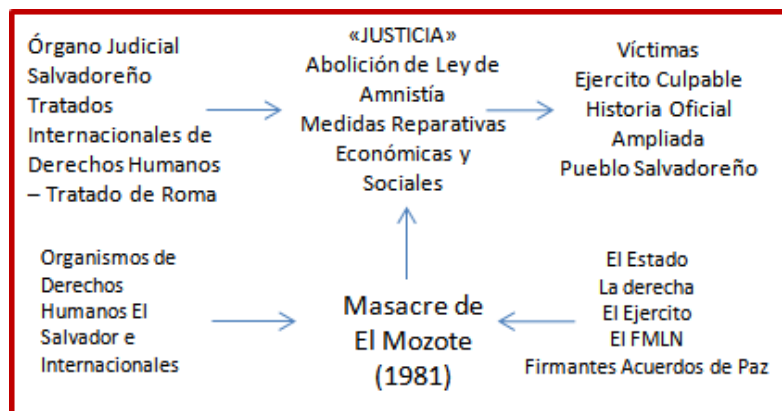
Órgano Judicial Salvadoreño Tratados Internacionales de Derechos Humanos – Tratado de Roma

«JUSTICIA» Abolición de Ley de Amnistía Medidas Reparativas Económicas y Sociales

Víctimas Ejercito Culpable Historia Oficial Ampliada Pueblo Salvadoreño

Organismos de Derechos Humanos El Salvador e Internacionales

Masacre de El Mozote (1981)

El Estado La derecha El Ejercito El FMLN Firmantes Acuerdos de Paz